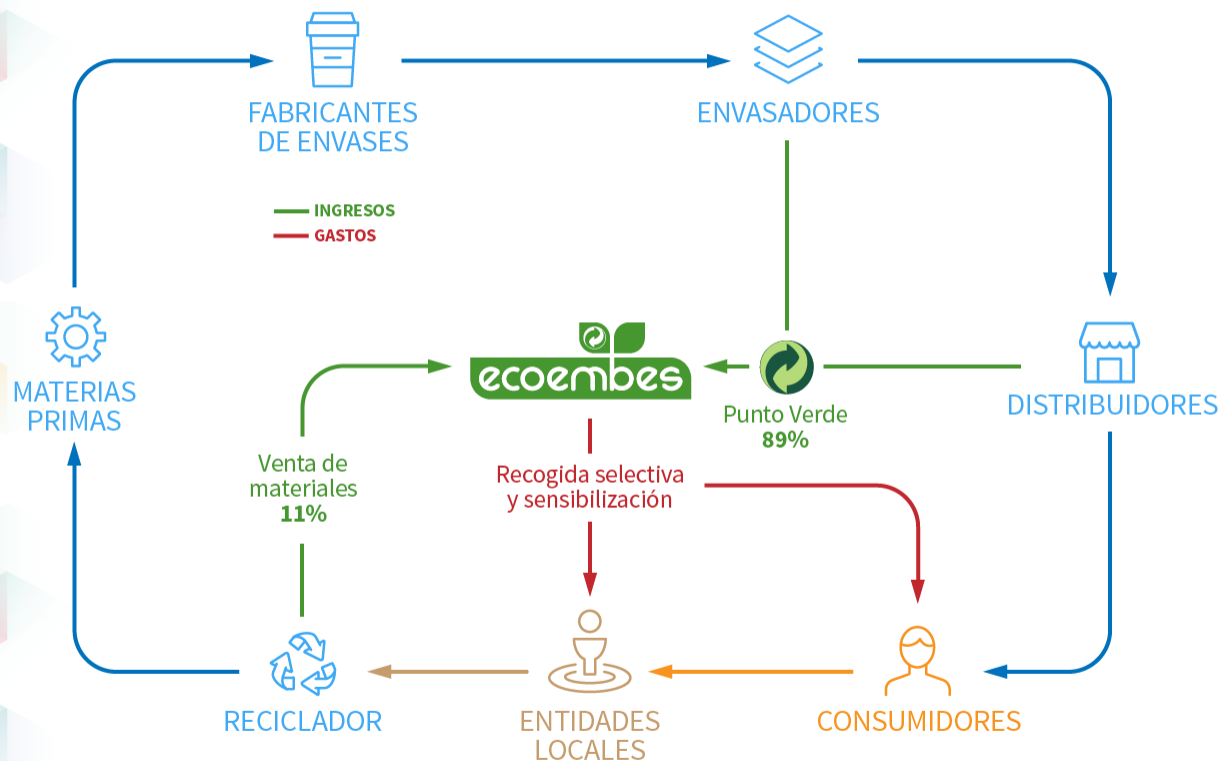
FABRICANTES DE ENVASES

ENVASADORES

INGRESOS
GASTOS

MATERIAS PRIMAS

ecoembes

Punto Verde
89%

DISTRIBUIDORES

Venta de materiales
11%

Recogida selectiva y sensibilización

RECICLADOR

ENTIDADES LOCALES

CONSUMIDORES